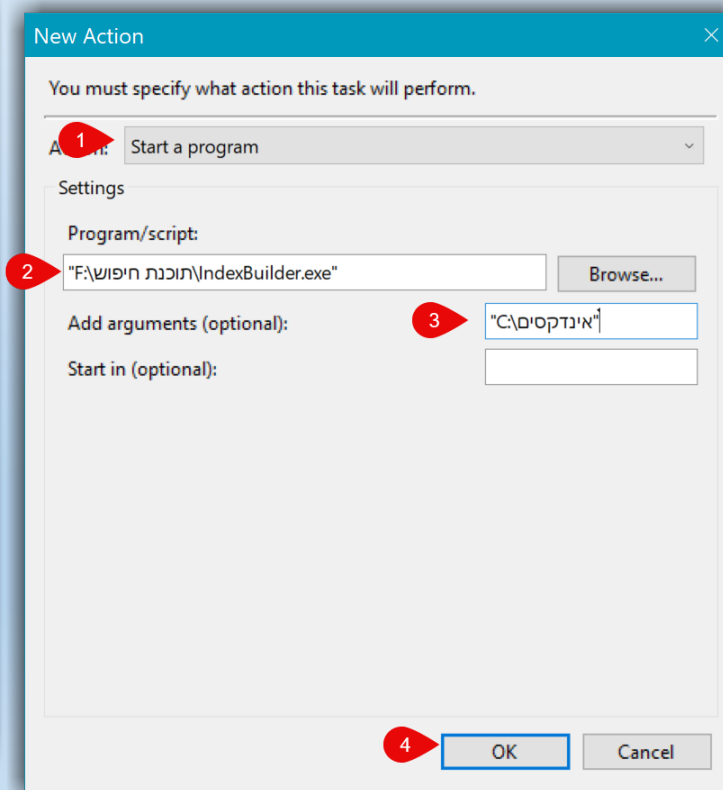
New Action

You must specify what action this task will perform.

1 A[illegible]n: Start a program

Settings

Program/script:

2 "F:\תוכנת חיפוש\IndexBuilder.exe" Browse...

Add arguments (optional): 3 "C:\אינדקסים"

Start in (optional):

4 OK Cancel